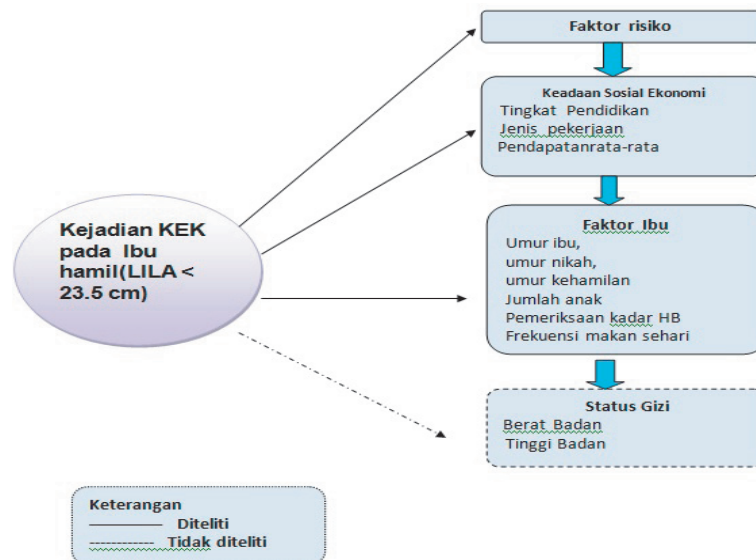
Kejadian KEK pada Ibu hamil(LILA < 23.5 cm)

Faktor risiko

Keadaan Sosial Ekonomi
Tingkat Pendidikan
Jenis pekerjaan
Pendapatanrata-rata

Faktor Ibu
Umur ibu,
umur nikah,
umur kehamilan
Jumlah anak
Pemeriksaan kadar HB
Frekuensi makan sehari

Status Gizi
Berat Badan
Tinggi Badan

Keterangan
———— Diteliti
------------ Tidak diteliti